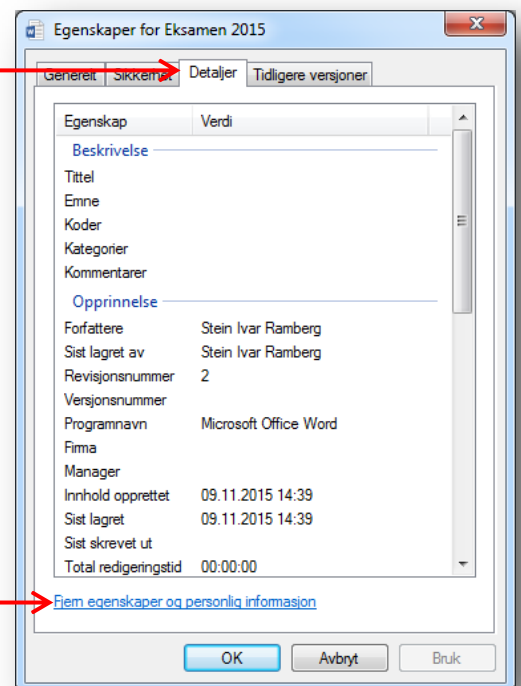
Egenskaper for Eksamen 2015

Generelt | Sikkerhet | Detaljer | Tidligere versjoner

| Egenskap | Verdi |
|---|---|
| **Beskrivelse** | |
| Tittel | |
| Emne | |
| Koder | |
| Kategorier | |
| Kommentarer | |
| **Opprinnelse** | |
| Forfattere | Stein Ivar Ramberg |
| Sist lagret av | Stein Ivar Ramberg |
| Revisjonsnummer | 2 |
| Versjonsnummer | |
| Programnavn | Microsoft Office Word |
| Firma | |
| Manager | |
| Innhold opprettet | 09.11.2015 14:39 |
| Sist lagret | 09.11.2015 14:39 |
| Sist skrevet ut | |
| Total redigeringstid | 00:00:00 |

Fjern egenskaper og personlig informasjon

OK | Avbryt | Bruk